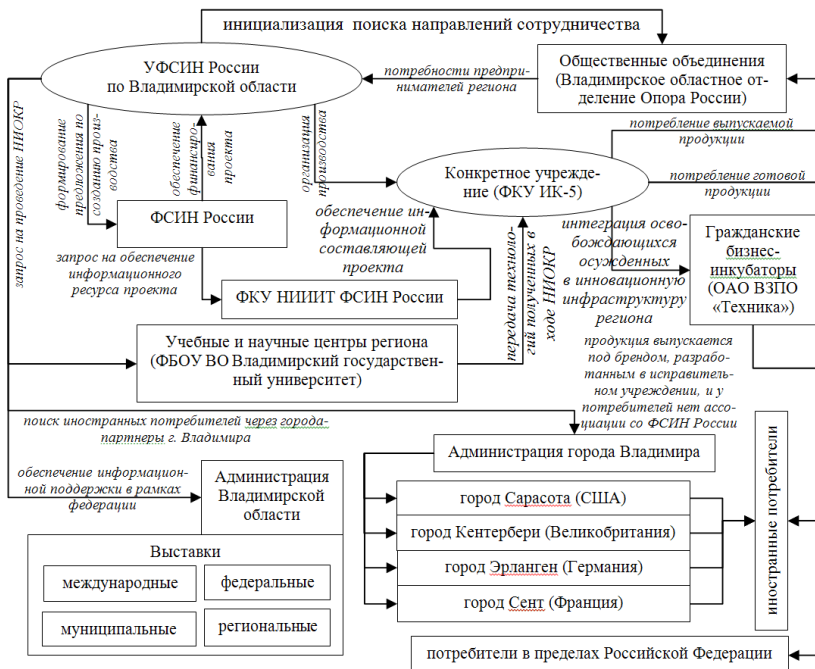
инициализация поиска направлений сотрудничества

УФСИН России по Владимирской области

потребности предпринимателей региона

Общественные объединения (Владимирское областное отделение Опора России)

формирование предложения по созданию производства

обеспечение финансирования проекта

организация производства

потребление выпускаемой продукции

потребление готовой продукции

Конкретное учреждение (ФКУ ИК-5)

запрос на проведение НИОКР

ФСИН России

обеспечение информационной составляющей проекта

интеграция освобождающихся осужденных в инновационную инфраструктуру региона

Гражданские бизнес-инкубаторы (ОАО ВЗПО «Техника»)

запрос на обеспечение информационного ресурса проекта

ФКУ НИИИТ ФСИН России

передача технологий полученных в ходе НИОКР

Учебные и научные центры региона (ФБОУ ВО Владимирский государственный университет)

продукция выпускается под брендом, разработанным в исправительном учреждении, и у потребителей нет ассоциации со ФСИН России

поиск иностранных потребителей через города-партнеры г. Владимира

Администрация города Владимира

обеспечение информационной поддержки в рамках федерации

Администрация Владимирской области

город Сарасота (США)

город Кентербери (Великобритания)

город Эрланген (Германия)

город Сент (Франция)

иностранные потребители

Выставки

международные

федеральные

муниципальные

региональные

потребители в пределах Российской Федерации